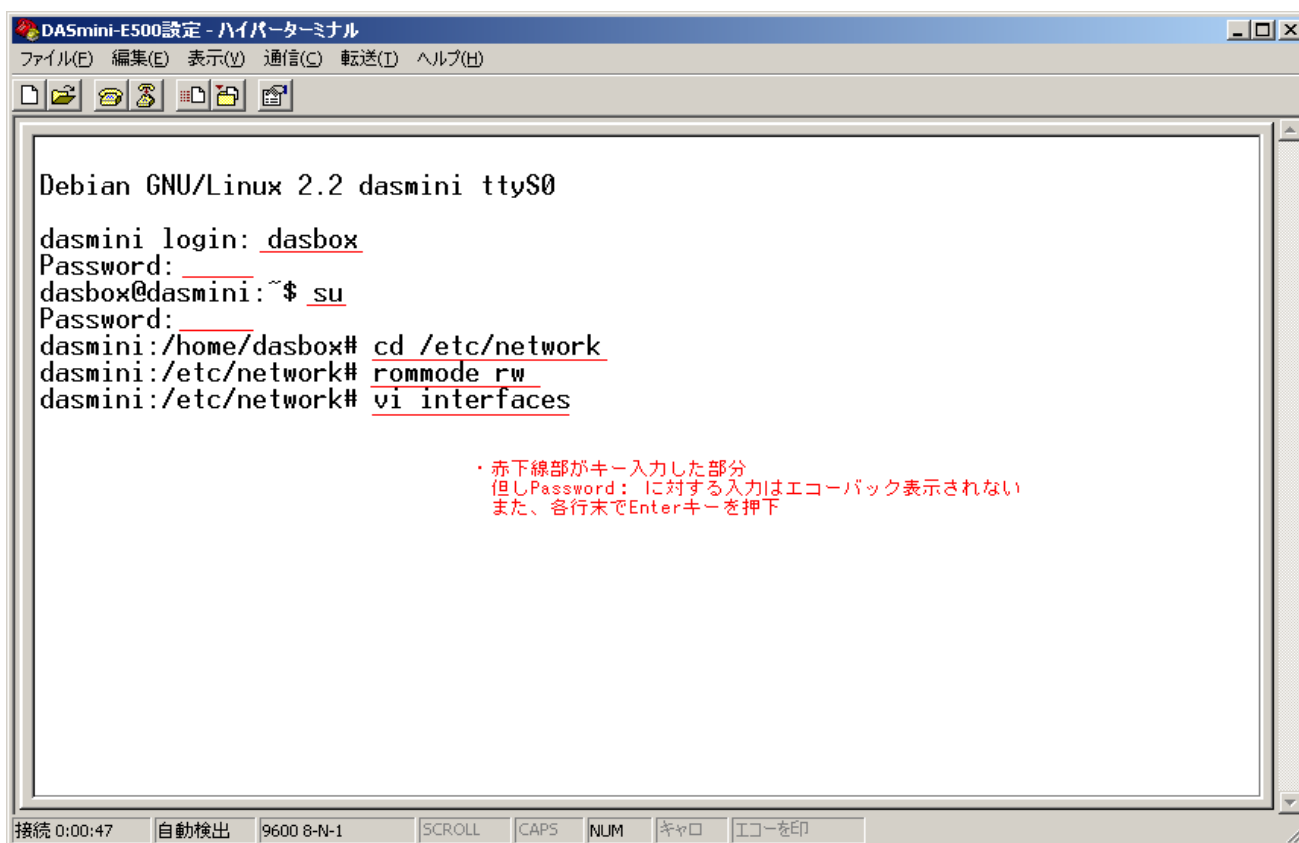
DASmini-E500設定 - ハイパーターミナル
ファイル(F) 編集(E) 表示(V) 通信(C) 転送(T) ヘルプ(H)

Debian GNU/Linux 2.2 dasmini ttyS0

dasmini login: dasbox
Password:
dasbox@dasmini:~$ su
Password:
dasmini:/home/dasbox# cd /etc/network
dasmini:/etc/network# rommode rw
dasmini:/etc/network# vi interfaces

・赤下線部がキー入力した部分
但しPassword: に対する入力はエコーバック表示されない
また、各行末でEnterキーを押下

接続 0:00:47 | 自動検出 | 9600 8-N-1 | SCROLL | CAPS | NUM | キャロ | エコーを印